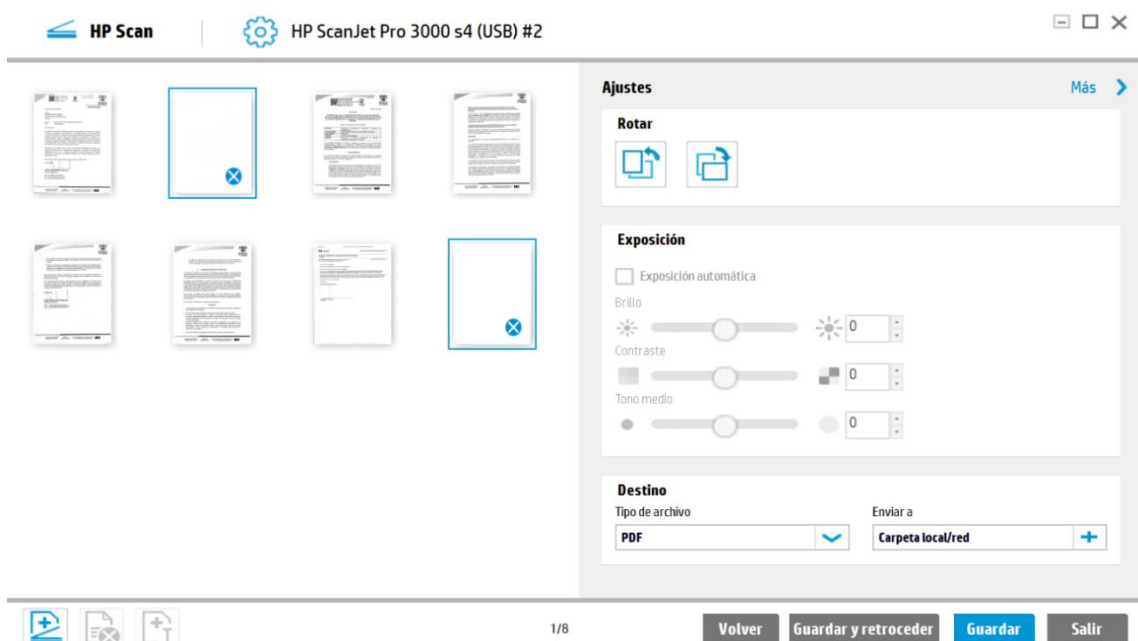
HP Scan

HP ScanJet Pro 3000 s4 (USB) #2

Ajustes

Más

Rotar

Exposición

Exposición automática

Brillo

0

Contraste

0

Tono medio

0

Destino

Tipo de archivo

PDF

Enviar a

Carpeta local/red

1/8

Volver

Guardar y retroceder

Guardar

Salir